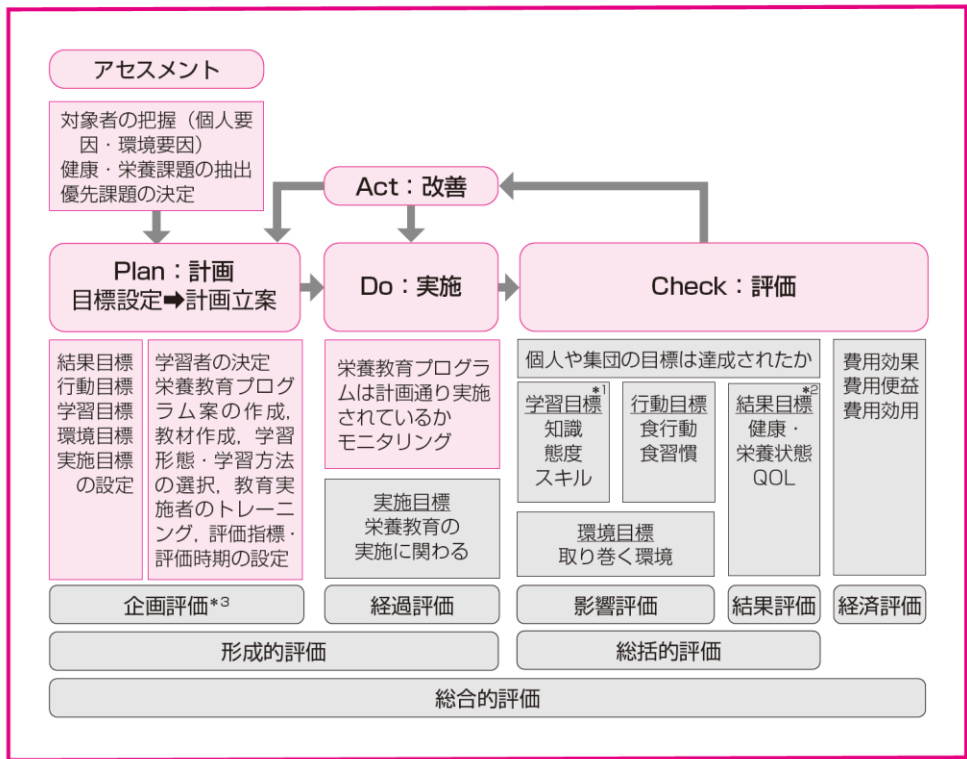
アセスメント

対象者の把握（個人要因・環境要因）
健康・栄養課題の抽出
優先課題の決定

Act：改善

Plan：計画
目標設定➡計画立案

Do：実施

Check：評価

結果目標
行動目標
学習目標
環境目標
実施目標
の設定

学習者の決定
栄養教育プログラム案の作成，教材作成，学習形態・学習方法の選択，教育実施者のトレーニング，評価指標・評価時期の設定

栄養教育プログラムは計画通り実施されているか
モニタリング

実施目標
栄養教育の実施に関わる

個人や集団の目標は達成されたか

学習目標$^{*1}$
知識
態度
スキル

行動目標
食行動
食習慣

結果目標$^{*2}$
健康・
栄養状態
QOL

環境目標
取り巻く環境

費用効果
費用便益
費用効用

企画評価$^{*3}$

経過評価

影響評価

結果評価

経済評価

形成的評価

総括的評価

総合的評価